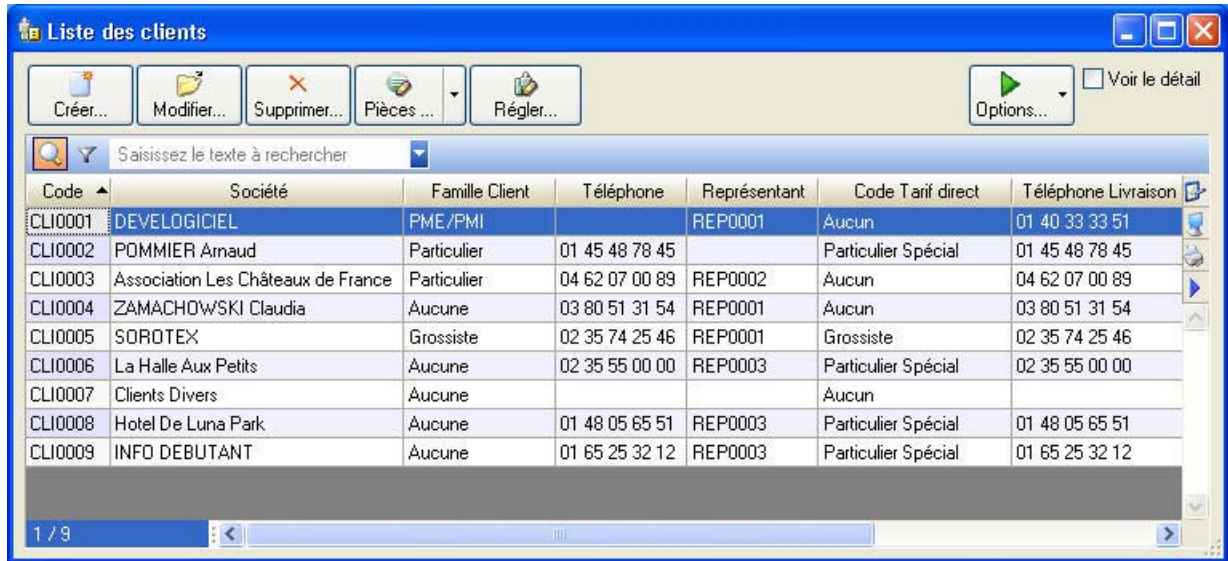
Liste des clients

Créer... Modifier... Supprimer... Pièces ... Régler... Options... Voir le détail

Saisissez le texte à rechercher

| Code | Société | Famille Client | Téléphone | Représentant | Code Tarif direct | Téléphone Livraison |
|---|---|---|---|---|---|---|
| CLI0001 | DEVELOGICIEL | PME/PMI | | REP0001 | Aucun | 01 40 33 33 51 |
| CLI0002 | POMMIER Arnaud | Particulier | 01 45 48 78 45 | | Particulier Spécial | 01 45 48 78 45 |
| CLI0003 | Association Les Châteaux de France | Particulier | 04 62 07 00 89 | REP0002 | Aucun | 04 62 07 00 89 |
| CLI0004 | ZAMACHOWSKI Claudia | Aucune | 03 80 51 31 54 | REP0001 | Aucun | 03 80 51 31 54 |
| CLI0005 | SOROTEX | Grossiste | 02 35 74 25 46 | REP0001 | Grossiste | 02 35 74 25 46 |
| CLI0006 | La Halle Aux Petits | Aucune | 02 35 55 00 00 | REP0003 | Particulier Spécial | 02 35 55 00 00 |
| CLI0007 | Clients Divers | Aucune | | | Aucun | |
| CLI0008 | Hotel De Luna Park | Aucune | 01 48 05 65 51 | REP0003 | Particulier Spécial | 01 48 05 65 51 |
| CLI0009 | INFO DEBUTANT | Aucune | 01 65 25 32 12 | REP0003 | Particulier Spécial | 01 65 25 32 12 |

1 / 9